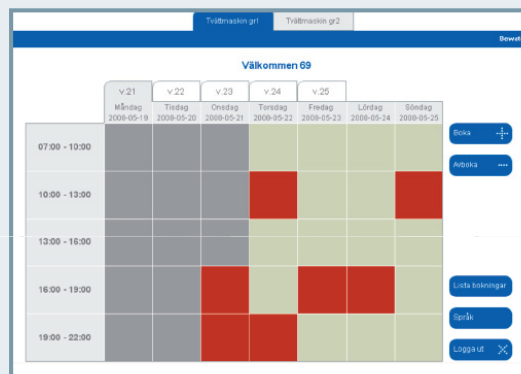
Tvättmaskin gr1 | Tvättmaskin gr2

Bevat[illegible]

Välkommen 69

v.21 | v.22 | v.23 | v.24 | v.25

| | Måndag 2008-05-19 | Tisdag 2008-05-20 | Onsdag 2008-05-21 | Torsdag 2008-05-22 | Fredag 2008-05-23 | Lördag 2008-05-24 | Söndag 2008-05-25 |
|---|---|---|---|---|---|---|---|
| 07:00 - 10:00 | | | | | | | |
| 10:00 - 13:00 | | | | | | | |
| 13:00 - 16:00 | | | | | | | |
| 16:00 - 19:00 | | | | | | | |
| 19:00 - 22:00 | | | | | | | |

Boka

Avboka

Lista bokningar

Språk

Logga ut